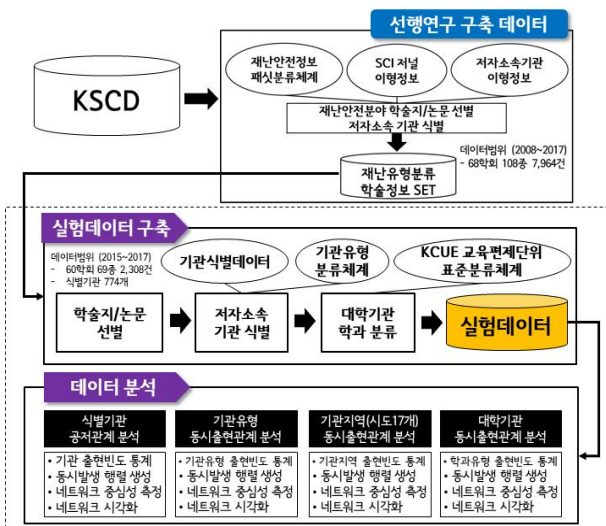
선행연구 구축 데이터

KSCD

재난안전정보 패싯분류체계

SCI 저널 이형정보

저자소속기관 이형정보

재난안전분야 학술지/논문 선별 저자소속 기관 식별

데이터범위 (2008~2017)
- 68학회 108종 7,964건

재난유형분류 학술정보 SET

실험데이터 구축

데이터범위 (2015~2017)
- 60학회 69종 2,308건
- 식별기관 774개

기관식별데이터

기관유형 분류체계

KCUE 교육편제단위 표준분류체계

학술지/논문 선별

저자소속 기관 식별

대학기관 학과 분류

실험데이터

데이터 분석

식별기관 공저관계 분석
- 기관 출현빈도 통계
- 동시발생 행렬 생성
- 네트워크 중심성 측정
- 네트워크 시각화

기관유형 동시출현관계 분석
- 기관유형 출현빈도 통계
- 동시발생 행렬 생성
- 네트워크 중심성 측정
- 네트워크 시각화

기관지역(시도17개) 동시출현관계 분석
- 기관지역 출현빈도 통계
- 동시발생 행렬 생성
- 네트워크 중심성 측정
- 네트워크 시각화

대학기관 동시출현관계 분석
- 학과유형 출현빈도 통계
- 동시발생 행렬 생성
- 네트워크 중심성 측정
- 네트워크 시각화